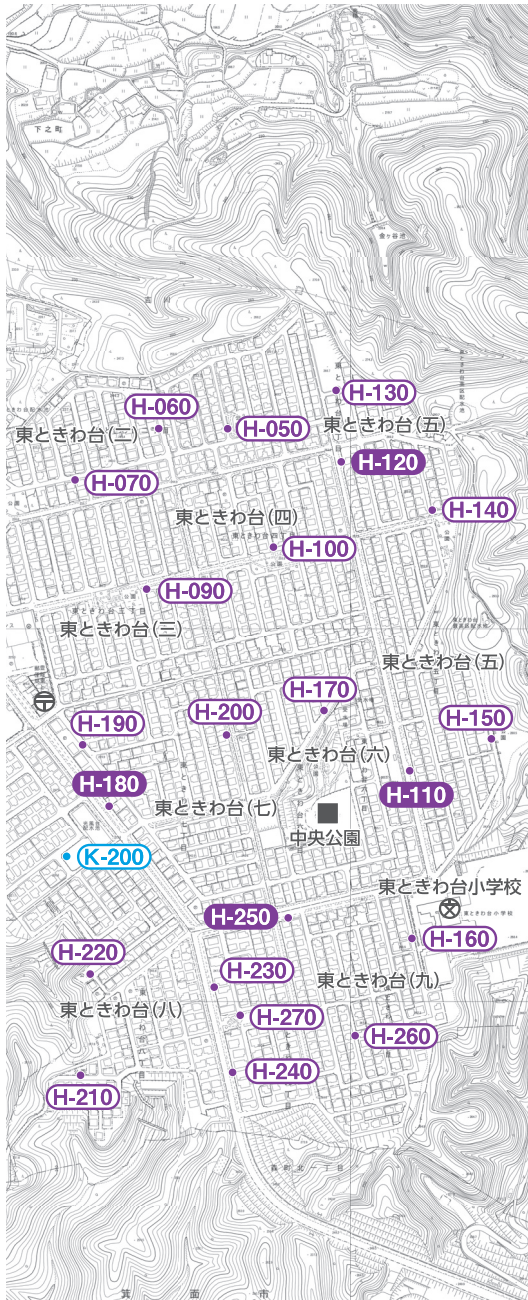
下之町

H-060
H-050
H-130
東ときわ台(二)
東ときわ台(五)
H-120
H-070
H-140
東ときわ台(四)
H-100
H-090
東ときわ台(三)
東ときわ台(五)
H-170
H-190
H-200
H-150
東ときわ台(六)
H-180
H-110
東ときわ台(七)
中央公園
K-200
東ときわ台小学校
H-250
H-160
H-220
H-230
東ときわ台(九)
東ときわ台(八)
H-270
H-260
H-240
H-210
箕面市